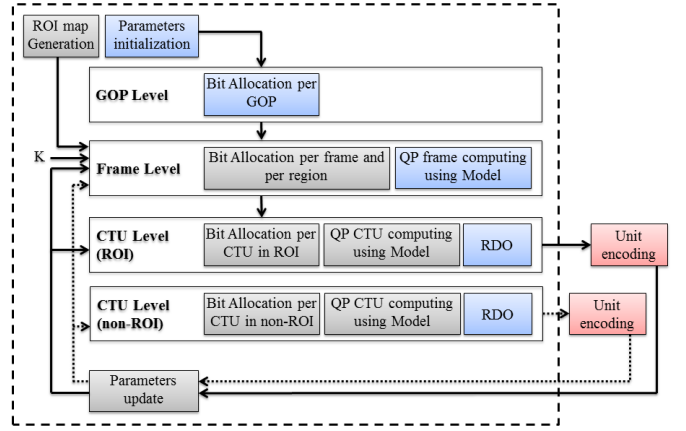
ROI map Generation

Parameters initialization

GOP Level

Bit Allocation per GOP

K

Frame Level

Bit Allocation per frame and per region

QP frame computing using Model

CTU Level (ROI)

Bit Allocation per CTU in ROI

QP CTU computing using Model

RDO

Unit encoding

CTU Level (non-ROI)

Bit Allocation per CTU in non-ROI

QP CTU computing using Model

RDO

Unit encoding

Parameters update